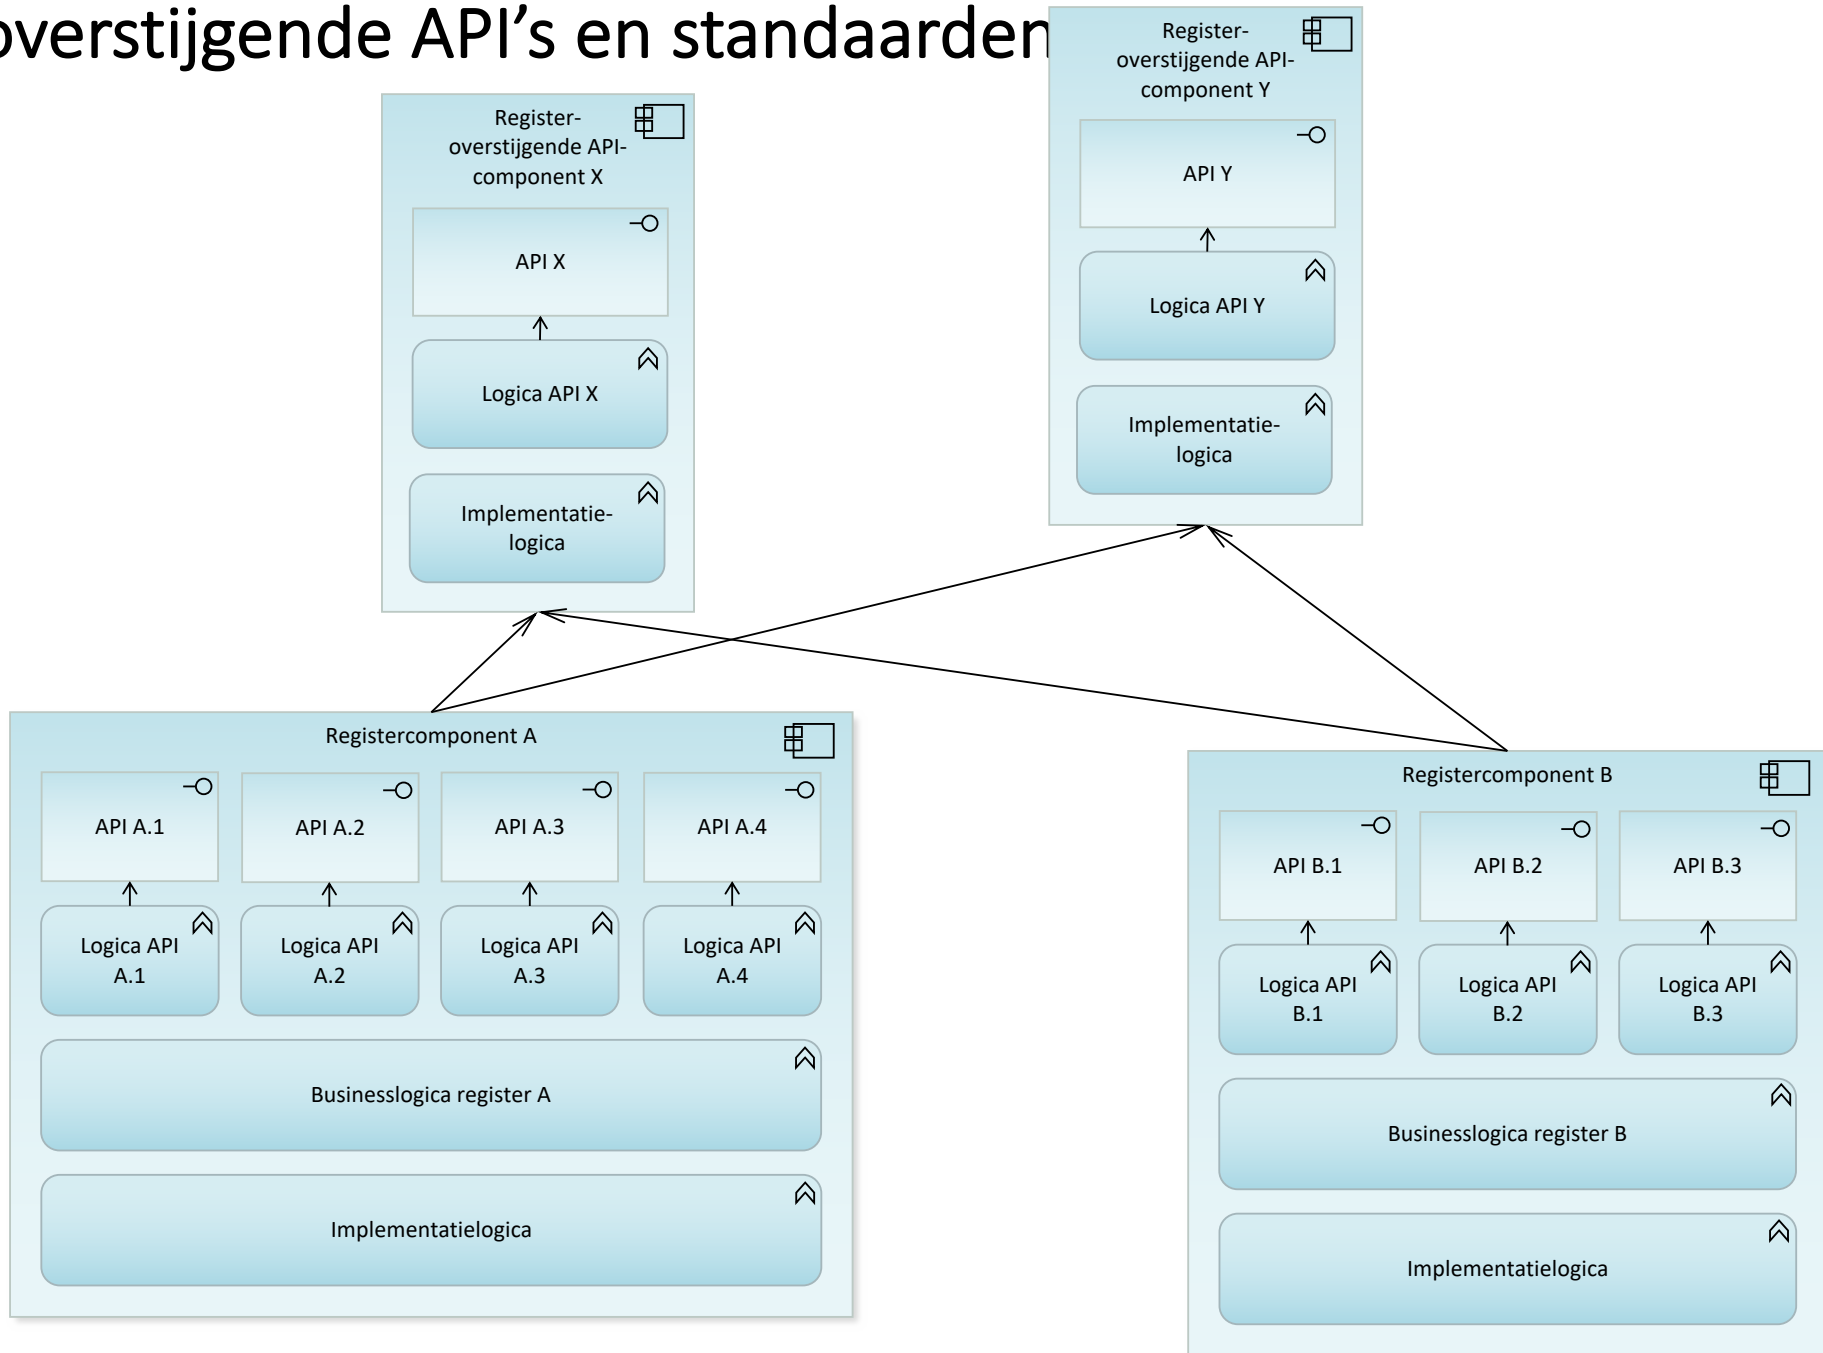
overstijgende API's en standaarden

Register-overstijgende API-component X

API X

Logica API X

Implementatie-logica

Register-overstijgende API-component Y

API Y

Logica API Y

Implementatie-logica

Registercomponent A

API A.1

API A.2

API A.3

API A.4

Logica API A.1

Logica API A.2

Logica API A.3

Logica API A.4

Businesslogica register A

Implementatielogica

Registercomponent B

API B.1

API B.2

API B.3

Logica API B.1

Logica API B.2

Logica API B.3

Businesslogica register B

Implementatielogica